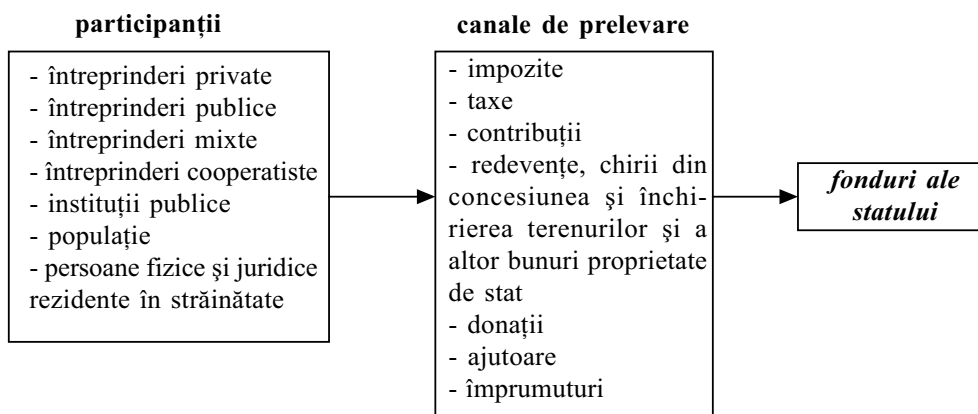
participanţii

- întreprinderi private
- întreprinderi publice
- întreprinderi mixte
- întreprinderi cooperatiste
- instituţii publice
- populaţie
- persoane fizice şi juridice rezidente în străinătate

canale de prelevare

- impozite
- taxe
- contribuţii
- redevenţe, chirii din concesiunea şi închirierea terenurilor şi a altor bunuri proprietate de stat
- donaţii
- ajutoare
- împrumuturi

fonduri ale statului